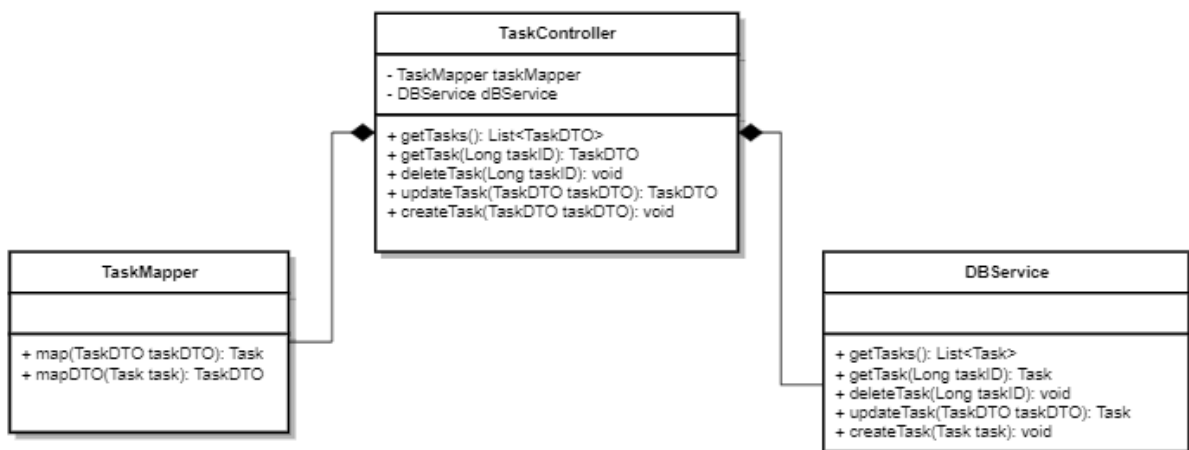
TaskController

- TaskMapper taskMapper
- DBService dBService

+ getTasks(): List<TaskDTO>
+ getTask(Long taskID): TaskDTO
+ deleteTask(Long taskID): void
+ updateTask(TaskDTO taskDTO): TaskDTO
+ createTask(TaskDTO taskDTO): void

TaskMapper

+ map(TaskDTO taskDTO): Task
+ mapDTO(Task task): TaskDTO

DBService

+ getTasks(): List<Task>
+ getTask(Long taskID): Task
+ deleteTask(Long taskID): void
+ updateTask(TaskDTO taskDTO): Task
+ createTask(Task task): void